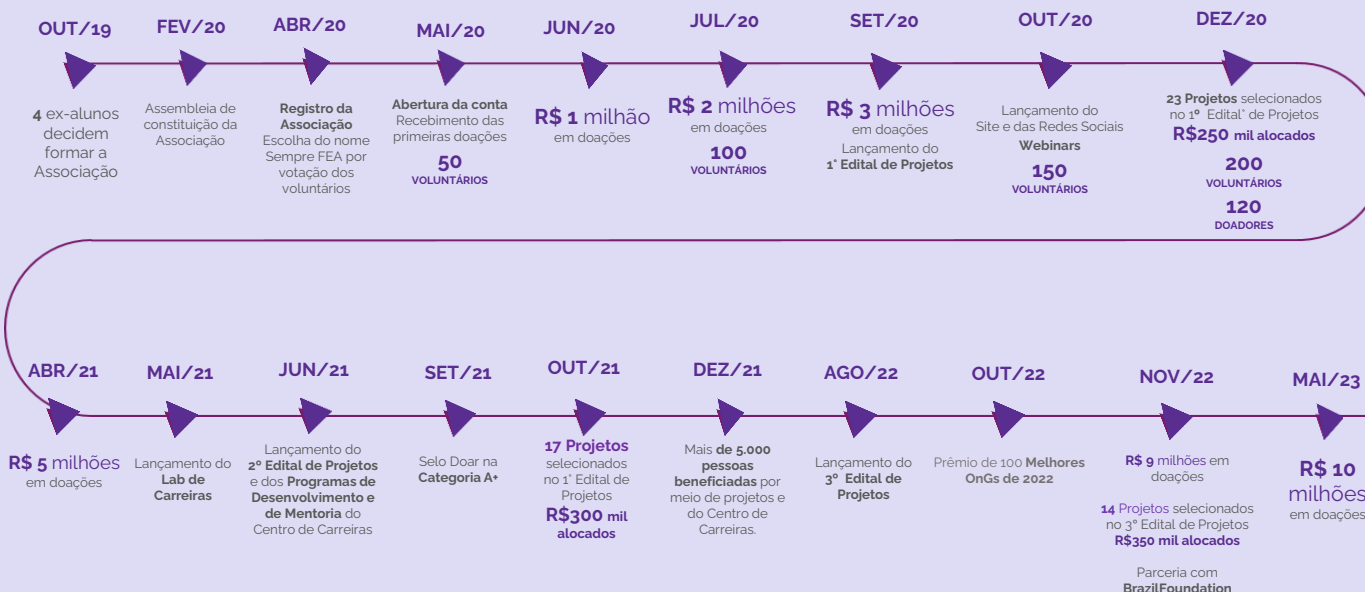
OUT/19

4 ex-alunos decidem formar a Associação

FEV/20

Assembleia de constituição da Associação

ABR/20

Registro da Associação
Escolha do nome Sempre FEA por votação dos voluntários

MAI/20

Abertura da conta
Recebimento das primeiras doações
50
VOLUNTÁRIOS

JUN/20

R$ 1 milhão
em doações

JUL/20

R$ 2 milhões
em doações
100
VOLUNTÁRIOS

SET/20

R$ 3 milhões
em doações
Lançamento do 1° Edital de Projetos

OUT/20

Lançamento do Site e das Redes Sociais
Webinars
150
VOLUNTÁRIOS

DEZ/20

23 Projetos selecionados no 1º Edital° de Projetos
R$250 mil alocados
200
VOLUNTÁRIOS
120
DOADORES

ABR/21

R$ 5 milhões
em doações

MAI/21

Lançamento do Lab de Carreiras

JUN/21

Lançamento do 2º Edital de Projetos e dos Programas de Desenvolvimento e de Mentoria do Centro de Carreiras

SET/21

Selo Doar na Categoria A+

OUT/21

17 Projetos selecionados no 1° Edital de Projetos
R$300 mil alocados

DEZ/21

Mais de 5.000 pessoas beneficiadas por meio de projetos e do Centro de Carreiras.

AGO/22

Lançamento do 3° Edital de Projetos

OUT/22

Prêmio de 100 Melhores OnGs de 2022

NOV/22

R$ 9 milhões em doações

14 Projetos selecionados no 3º Edital de Projetos
R$350 mil alocados

Parceria com BrazilFoundation

MAI/23

R$ 10 milhões
em doações